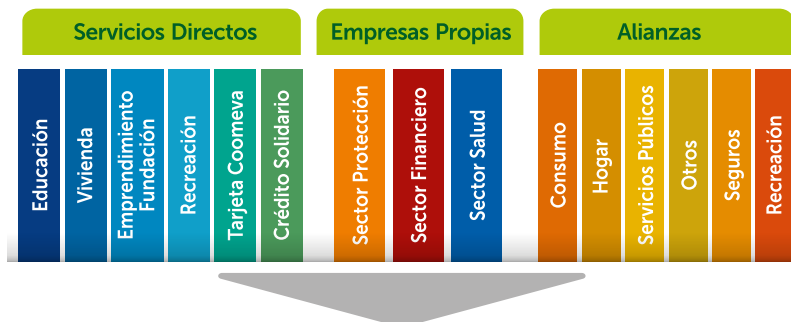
Servicios Directos

Educación

Vivienda

Emprendimiento Fundación

Recreación

Tarjeta Coomeva

Crédito Solidario

Empresas Propias

Sector Protección

Sector Financiero

Sector Salud

Alianzas

Consumo

Hogar

Servicios Públicos

Otros

Seguros

Recreación